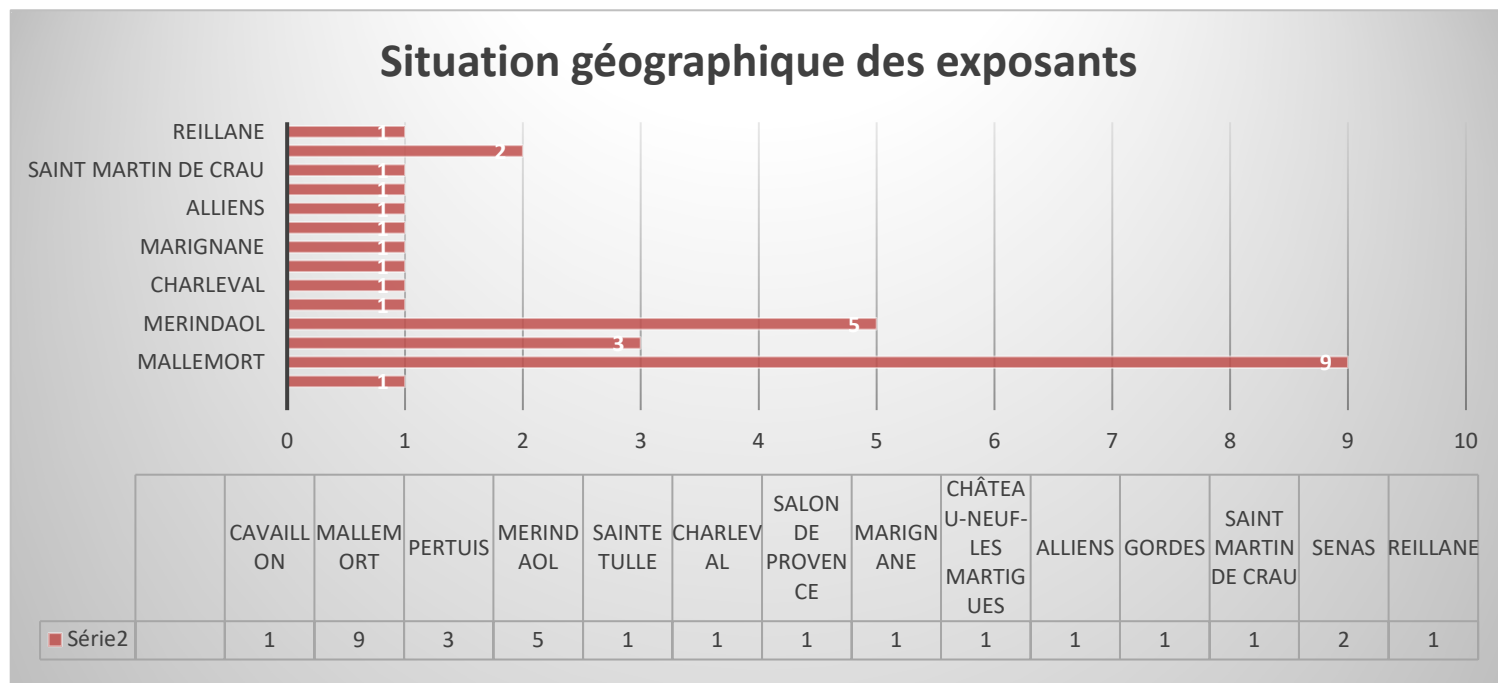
Situation géographique des exposants

REILLANE
SAINT MARTIN DE CRAU
ALLIENS
MARIGNANE
CHARLEVAL
MERINDAOL
MALLEMORT

1
2
1
1
1
1
1
1
1
1
5
3
9
1

0 1 2 3 4 5 6 7 8 9 10

|  |  | CAVAILLON | MALLEMORT | PERTUIS | MERINDAOL | SAINTE TULLE | CHARLEVAL | SALON DE PROVENCE | MARIGNANE | CHÂTEAU-NEUF-LES MARTIGUES | ALLIENS | GORDES | SAINT MARTIN DE CRAU | SENAS | REILLANE |
|---|---|---|---|---|---|---|---|---|---|---|---|---|---|---|---|
| Série2 |  | 1 | 9 | 3 | 5 | 1 | 1 | 1 | 1 | 1 | 1 | 1 | 1 | 2 | 1 |